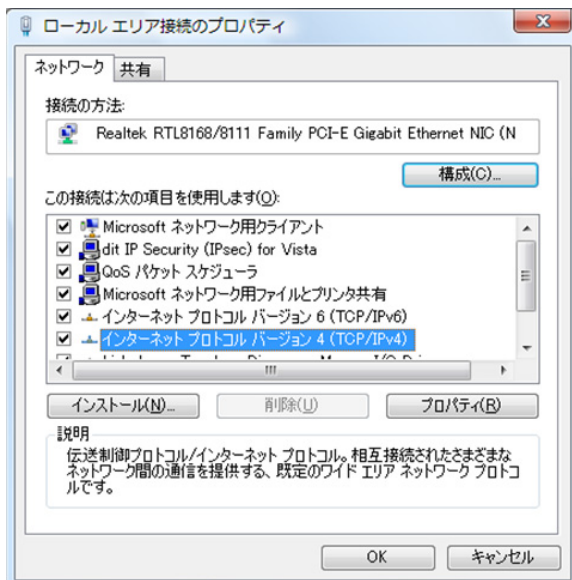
ローカル エリア接続のプロパティ

ネットワーク 共有

接続の方法:

Realtek RTL8168/8111 Family PCI-E Gigabit Ethernet NIC (N

構成(C)...

この接続は次の項目を使用します(O):

Microsoft ネットワーク用クライアント
dit IP Security (IPsec) for Vista
QoS パケット スケジューラ
Microsoft ネットワーク用ファイルとプリンタ共有
インターネット プロトコル バージョン 6 (TCP/IPv6)
インターネット プロトコル バージョン 4 (TCP/IPv4)
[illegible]

インストール(N)... 削除(U) プロパティ(R)

説明
伝送制御プロトコル/インターネット プロトコル。相互接続されたさまざまなネットワーク間の通信を提供する、既定のワイド エリア ネットワーク プロトコルです。

OK キャンセル